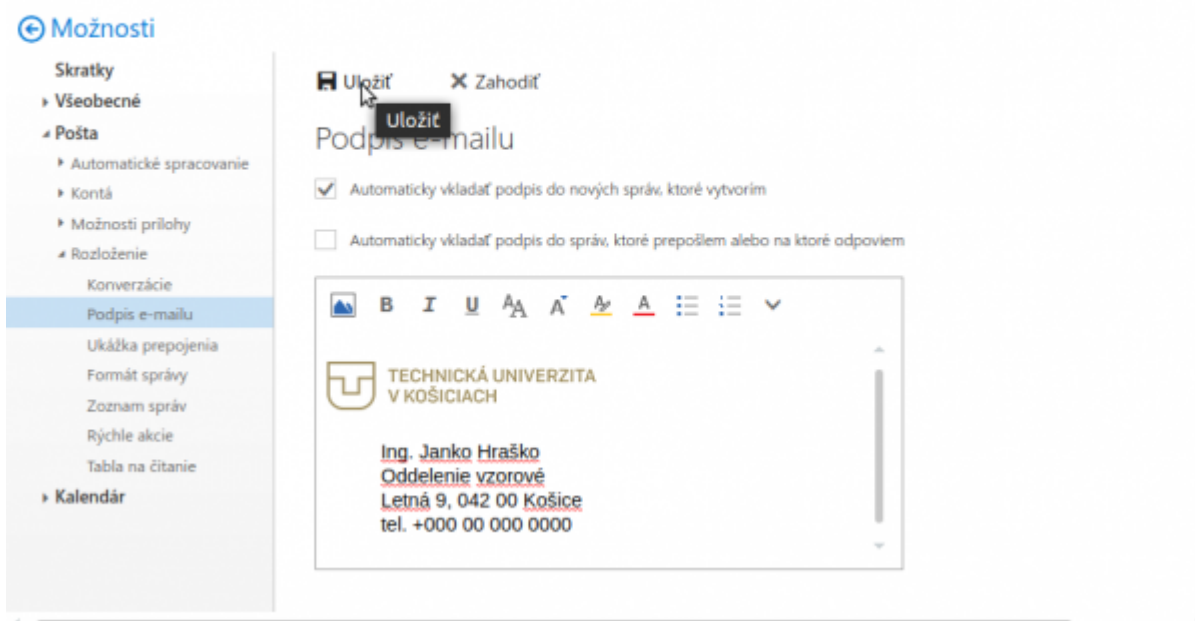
Možnosti

Skratky
Všeobecné
Pošta
Automatické spracovanie
Kontá
Možnosti prílohy
Rozloženie
Konverzácie
Podpis e-mailu
Ukážka prepojenia
Formát správy
Zoznam správ
Rýchle akcie
Tabla na čítanie
Kalendár

Uložiť
Zahodiť
Uložiť

Podpis e-mailu

Automaticky vkladať podpis do nových správ, ktoré vytvorím

Automaticky vkladať podpis do správ, ktoré prepošlem alebo na ktoré odpoviem

B I U A A A A

TECHNICKÁ UNIVERZITA
V KOŠICIACH

Ing. Janko Hraško
Oddelenie vzorové
Letná 9, 042 00 Košice
tel. +000 00 000 0000